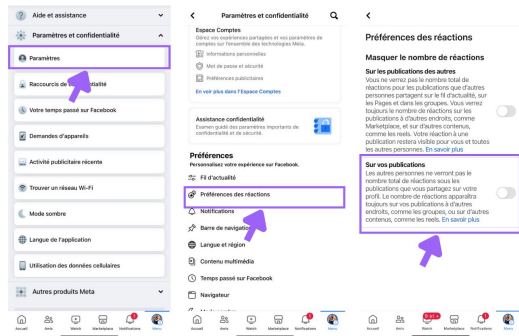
Aide et assistance

Paramètres et confidentialité

Paramètres

Raccourcis de confidentialité

Votre temps passé sur Facebook

Demandes d'appareils

Activité publicitaire récente

Trouver un réseau Wi-Fi

Mode sombre

Langue de l'application

Utilisation des données cellulaires

Autres produits Meta

Accueil Amis Watch Marketplace Notifications Menu

Paramètres et confidentialité

Espace Comptes
Gérez vos expériences partagées et vos paramètres de comptes sur l'ensemble des technologies Meta.

Informations personnelles

Mot de passe et sécurité

Préférences publicitaires

En voir plus dans l'Espace Comptes

Assistance confidentialité
Examen guidé des paramètres importants de confidentialité et de sécurité.

Préférences
Personnalisez votre expérience sur Facebook.

Fil d'actualité

Préférences des réactions

Notifications

Barre de navigation

Langue et région

Contenu multimédia

Temps passé sur Facebook

Navigateur

Accueil Amis Watch Marketplace Notifications Menu

Préférences des réactions

Masquer le nombre de réactions

Sur les publications des autres
Vous ne verrez pas le nombre total de réactions pour les publications que d'autres personnes partagent sur le fil d'actualité, sur les Pages et dans les groupes. Vous verrez toujours le nombre de réactions sur les publications à d'autres endroits, comme Marketplace, et sur d'autres contenus, comme les reels. Votre réaction à une publication restera visible pour vous et toutes les autres personnes. En savoir plus

Sur vos publications
Les autres personnes ne verront pas le nombre total de réactions sous les publications que vous partagez sur votre profil. Le nombre de réactions apparaîtra toujours sur vos publications à d'autres endroits, comme les groupes, ou sur d'autres contenus, comme les reels. En savoir plus

Accueil Amis Watch Marketplace Notifications Menu